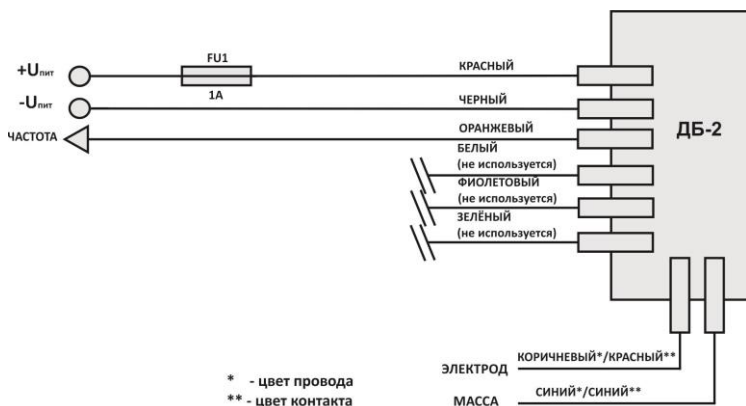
$+U_{пит}$

$-U_{пит}$

ЧАСТОТА

FU1

1А

КРАСНЫЙ

ЧЕРНЫЙ

ОРАНЖЕВЫЙ

БЕЛЫЙ (не используется)

ФИОЛЕТОВЫЙ (не используется)

ЗЕЛЁНЫЙ (не используется)

ДБ-2

ЭЛЕКТРОД КОРИЧНЕВЫЙ*/КРАСНЫЙ**

МАССА СИНИЙ*/СИНИЙ**

* - цвет провода

** - цвет контакта